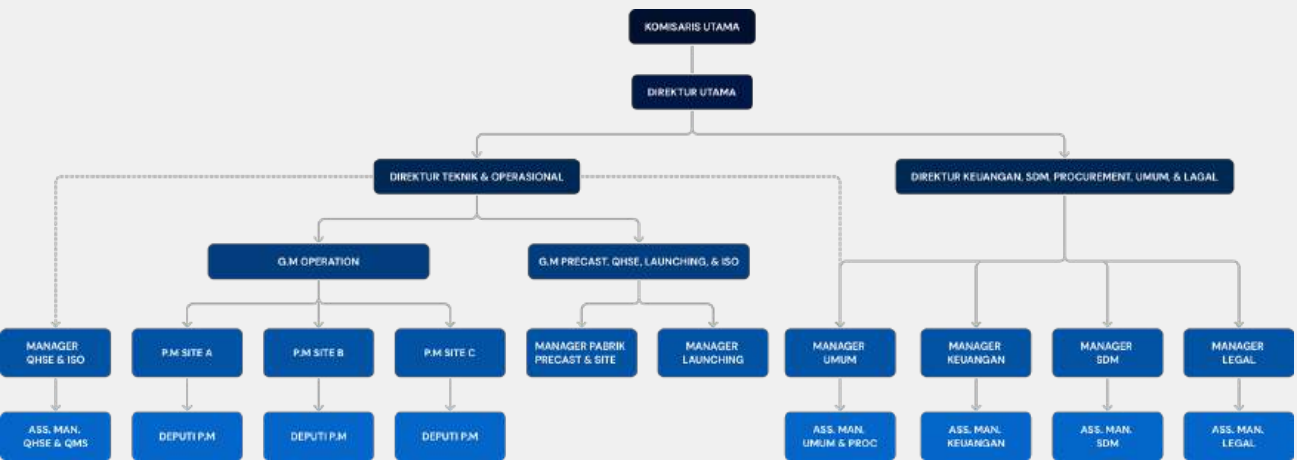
KOMISARIS UTAMA

DIREKTUR UTAMA

DIREKTUR TEKNIK & OPERASIONAL

DIREKTUR KEUANGAN, SDM, PROCUREMENT, UMUM, & LAGAL

G.M OPERATION

G.M PRECAST, QHSE, LAUNCHING, & ISO

MANAGER QHSE & ISO

P.M SITE A

P.M SITE B

P.M SITE C

MANAGER PABRIK PRECAST & SITE

MANAGER LAUNCHING

MANAGER UMUM

MANAGER KEUANGAN

MANAGER SDM

MANAGER LEGAL

ASS. MAN. QHSE & QMS

DEPUTI P.M

DEPUTI P.M

DEPUTI P.M

ASS. MAN. UMUM & PROC

ASS. MAN. KEUANGAN

ASS. MAN. SDM

ASS. MAN. LEGAL